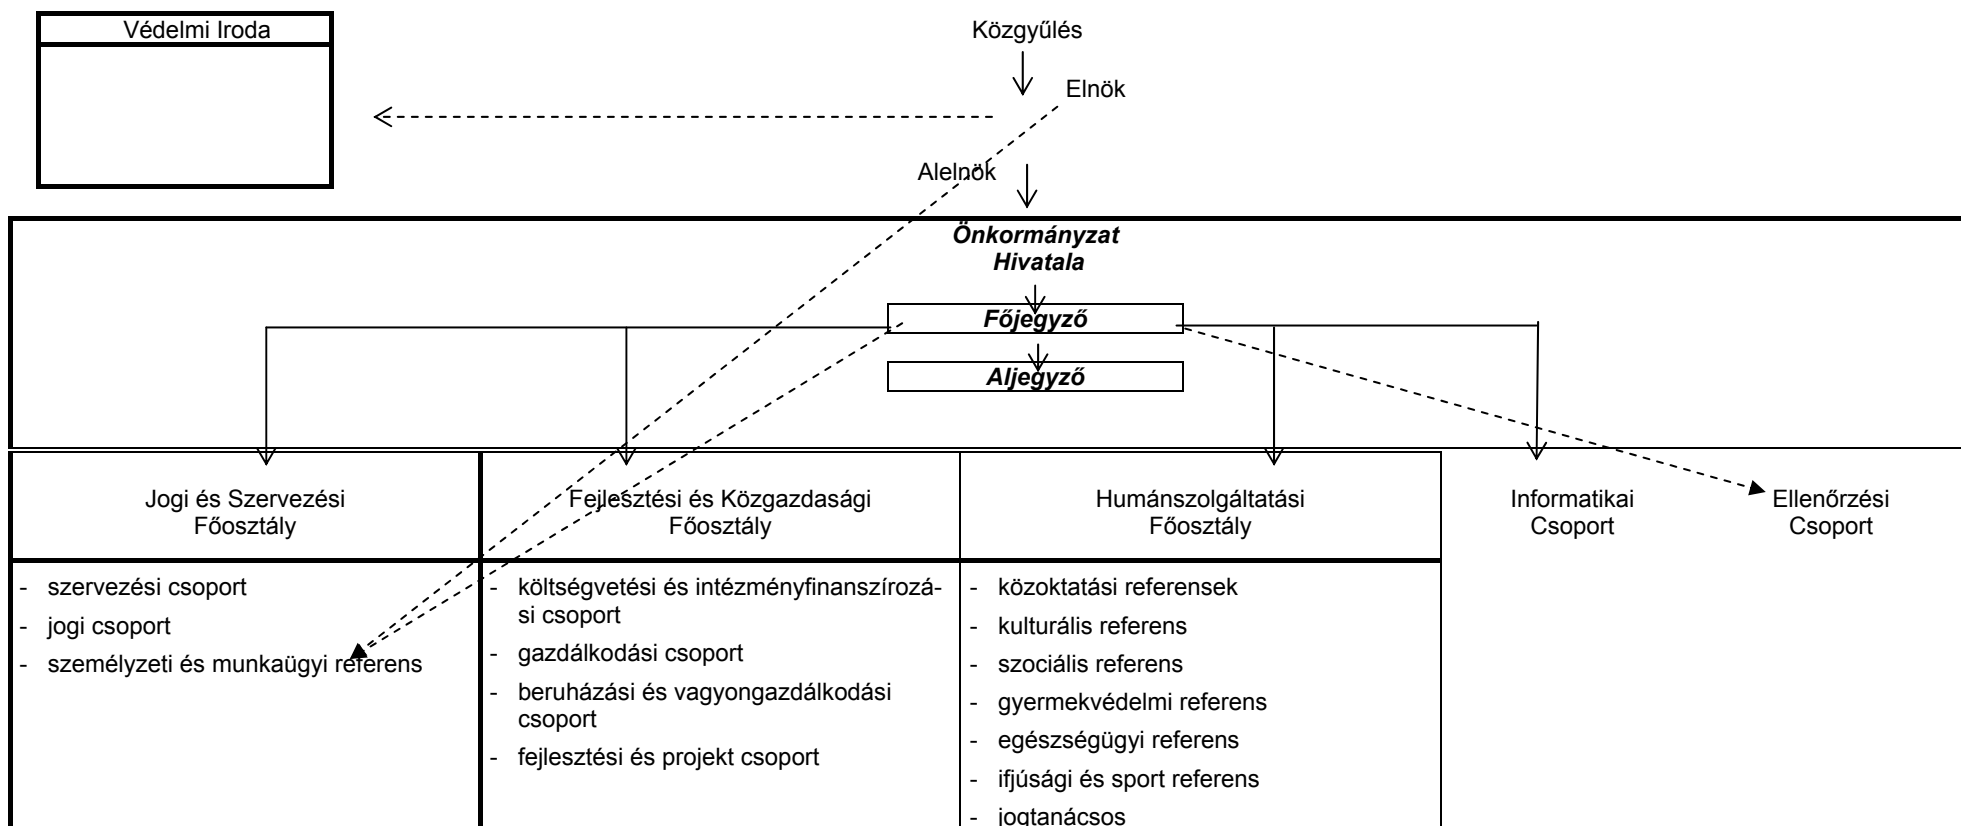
Védelmi Iroda

Közgyűlés

Elnök

Alelnök

Önkormányzat Hivatala

Főjegyző

Aljegyző

| Jogi és Szervezési Főosztály | Fejlesztési és Közgazdasági Főosztály | Humánszolgáltatási Főosztály |
|---|---|---|
| - szervezési csoport<br>- jogi csoport<br>- személyzeti és munkaügyi referens | - költségvetési és intézményfinanszírozási csoport<br>- gazdálkodási csoport<br>- beruházási és vagyongazdálkodási csoport<br>- fejlesztési és projekt csoport | - közoktatási referensek<br>- kulturális referens<br>- szociális referens<br>- gyermekvédelmi referens<br>- egészségügyi referens<br>- ifjúsági és sport referens<br>- jogtanácsos |

Informatikai Csoport

Ellenőrzési Csoport